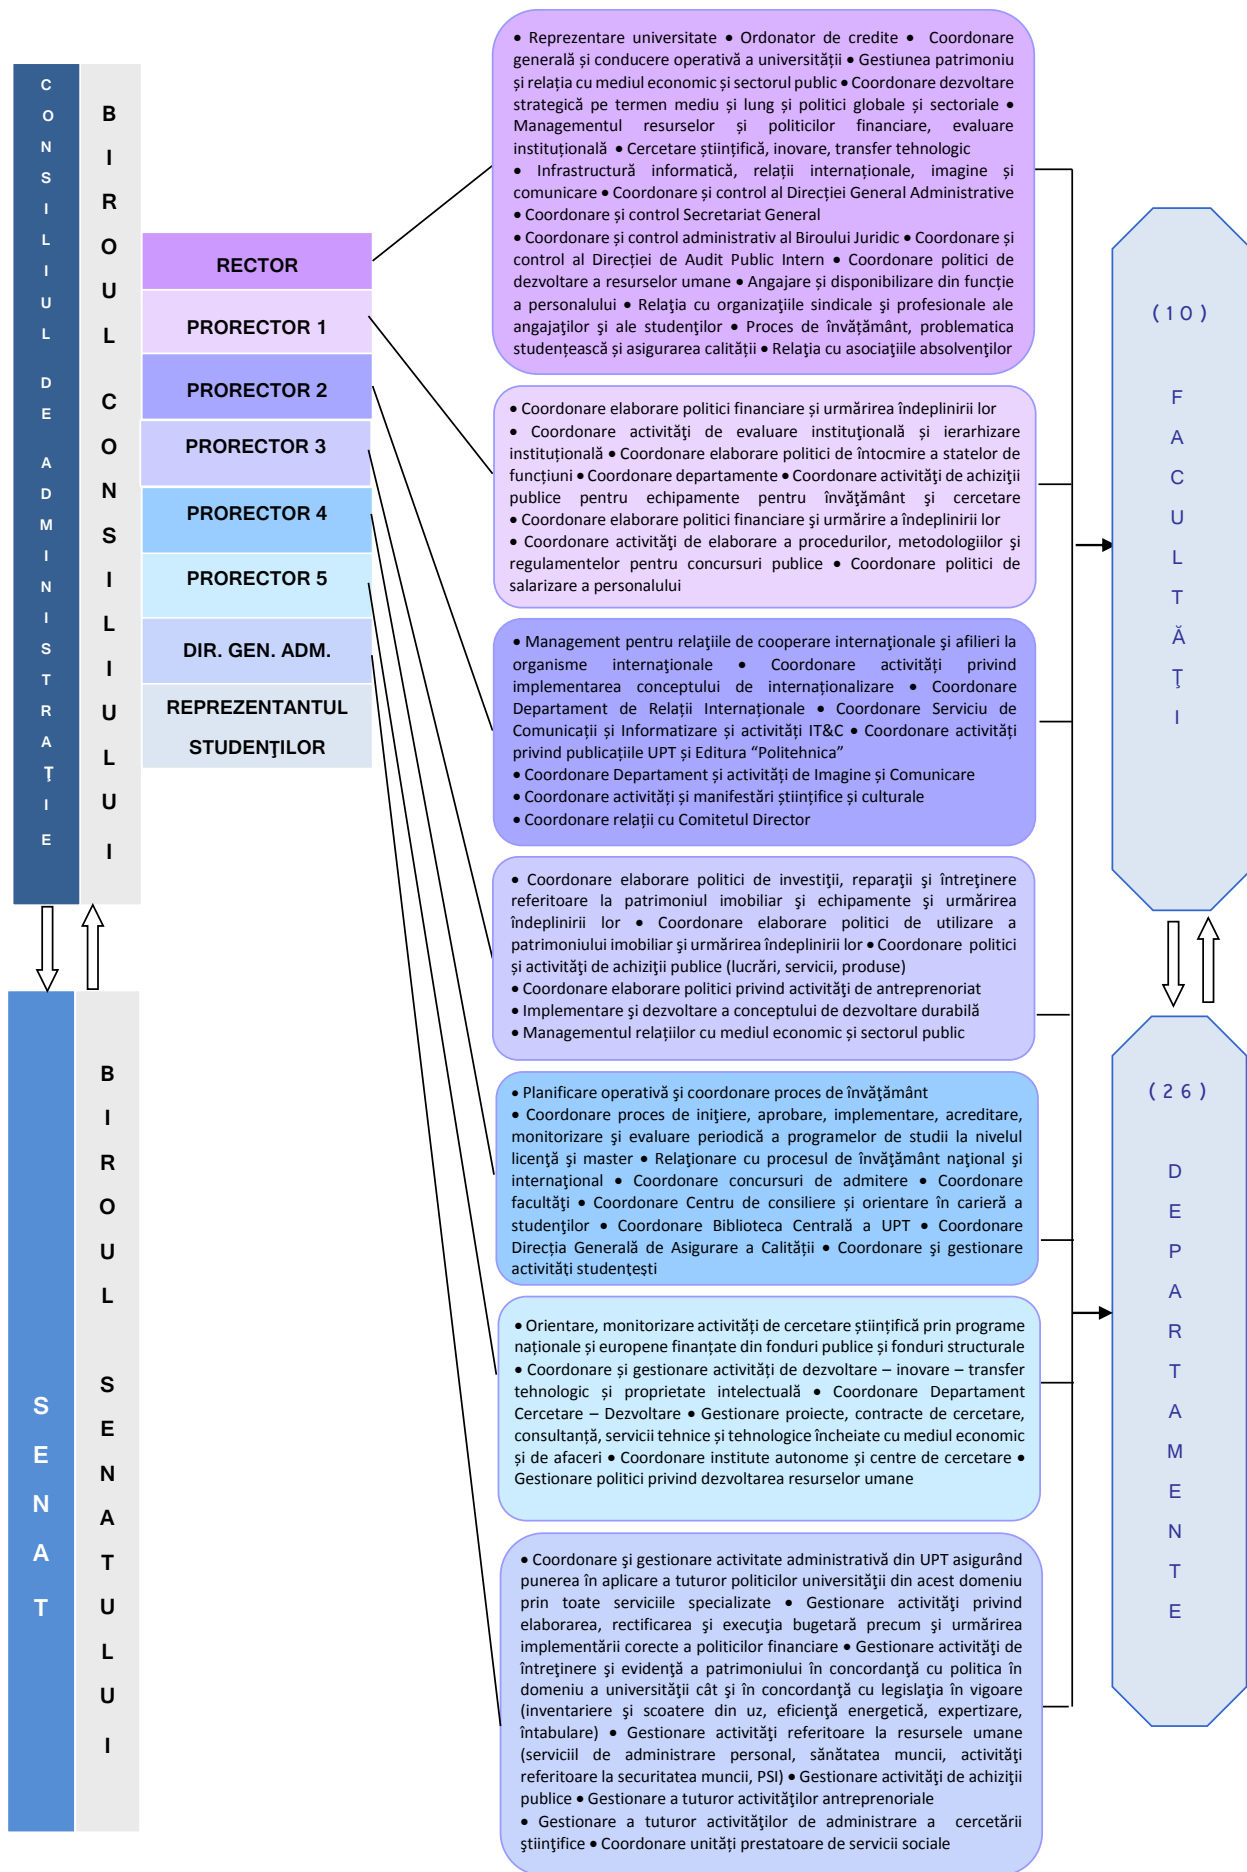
CONSILIUL DE ADMINISTRAŢIE

BIROUL CONSILIULUI

RECTOR

PRORECTOR 1

PRORECTOR 2

PRORECTOR 3

PRORECTOR 4

PRORECTOR 5

DIR. GEN. ADM.

REPREZENTANTUL STUDENŢILOR

SENAT

BIROUL SENATULUI

• Reprezentare universitate • Ordonator de credite • Coordonare generală şi conducere operativă a universităţii • Gestiunea patrimoniu şi relaţia cu mediul economic şi sectorul public • Coordonare dezvoltare strategică pe termen mediu şi lung şi politici globale şi sectoriale • Managementul resurselor şi politicilor financiare, evaluare instituţională • Cercetare ştiinţifică, inovare, transfer tehnologic • Infrastructură informatică, relaţii internaţionale, imagine şi comunicare • Coordonare şi control al Direcţiei General Administrative • Coordonare şi control Secretariat General
• Coordonare şi control administrativ al Biroului Juridic • Coordonare şi control al Direcţiei de Audit Public Intern • Coordonare politici de dezvoltare a resurselor umane • Angajare şi disponibilizare din funcţie a personalului • Relaţia cu organizaţiile sindicale şi profesionale ale angajaţilor şi ale studenţilor • Proces de învăţământ, problematica studenţească şi asigurarea calităţii • Relaţia cu asociaţiile absolvenţilor

• Coordonare elaborare politici financiare şi urmărirea îndeplinirii lor
• Coordonare activităţi de evaluare instituţională şi ierarhizare instituţională • Coordonare elaborare politici de întocmire a statelor de funcţiuni • Coordonare departamente • Coordonare activităţi de achiziţii publice pentru echipamente pentru învăţământ şi cercetare
• Coordonare elaborare politici financiare şi urmărire a îndeplinirii lor
• Coordonare activităţilor de elaborare a procedurilor, metodologiilor şi regulamentelor pentru concursuri publice • Coordonare politici de salarizare a personalului

• Management pentru relaţiile de cooperare internaţionale şi afilieri la organisme internaţionale • Coordonare activităţi privind implementarea conceptului de internaţionalizare • Coordonare Departament de Relaţii Internaţionale • Coordonare Serviciu de Comunicaţii şi Informatizare şi activităţi IT&C • Coordonare activităţi privind publicaţiile UPT şi Editura "Politehnica"
• Coordonare Departament şi activităţi de Imagine şi Comunicare
• Coordonare activităţi şi manifestări ştiinţifice şi culturale
• Coordonare relaţii cu Comitetul Director

• Coordonare elaborare politici de investiţii, reparaţii şi întreţinere referitoare la patrimoniul imobiliar şi echipamente şi urmărirea îndeplinirii lor • Coordonare elaborare politici de utilizare a patrimoniului imobiliar şi urmărirea îndeplinirii lor • Coordonare politici şi activităţi de achiziţii publice (lucrări, servicii, produse)
• Coordonare elaborare politici privind activităţi de antreprenoriat
• Implementare şi dezvoltare a conceptului de dezvoltare durabilă
• Managementul relaţiilor cu mediul economic şi sectorul public

• Planificare operativă şi coordonare proces de învăţământ
• Coordonare proces de iniţiere, aprobare, implementare, acreditare, monitorizare şi evaluare periodică a programelor de studii la nivelul licenţă şi master • Relaţionare cu procesul de învăţământ naţional şi internaţional • Coordonare concursuri de admitere • Coordonare facultăţi • Coordonare Centru de consiliere şi orientare în carieră a studenţilor • Coordonare Biblioteca Centrală a UPT • Coordonare Direcţia Generală de Asigurare a Calităţii • Coordonare şi gestionare activităţi studenţeşti

• Orientare, monitorizare activităţi de cercetare ştiinţifică prin programe naţionale şi europene finanţate din fonduri publice şi fonduri structurale
• Coordonare şi gestionare activităţi de dezvoltare – inovare – transfer tehnologic şi proprietate intelectuală • Coordonare Departament Cercetare – Dezvoltare • Gestionare proiecte, contracte de cercetare, consultanţă, servicii tehnice şi tehnologice încheiate cu mediul economic şi de afaceri • Coordonare institute autonome şi centre de cercetare • Gestionare politici privind dezvoltarea resurselor umane

• Coordonare şi gestionare activitate administrativă din UPT asigurând punerea în aplicare a tuturor politicilor universităţii din acest domeniu prin toate serviciile specializate • Gestionare activităţi privind elaborarea, rectificarea şi execuţia bugetară precum şi urmărirea implementării corecte a politicilor financiare • Gestionare activităţi de întreţinere şi evidenţă a patrimoniului în concordanţă cu politica în domeniu a universităţii cât şi în concordanţă cu legislaţia în vigoare (inventariere şi scoatere din uz, eficienţă energetică, expertizare, întabulare) • Gestionare activităţi referitoare la resursele umane (serviciil de administrare personal, sănătatea muncii, activităţi referitoare la securitatea muncii, PSI) • Gestionare activităţi de achiziţii publice • Gestionare a tuturor activităţilor antreprenoriale
• Gestionare a tuturor activităţilor de administrare a cercetării ştiinţifice • Coordonare unităţi prestatoare de servicii sociale

( 1 0 )
FACULTĂŢI

( 2 6 )
DEPARTAMENTE